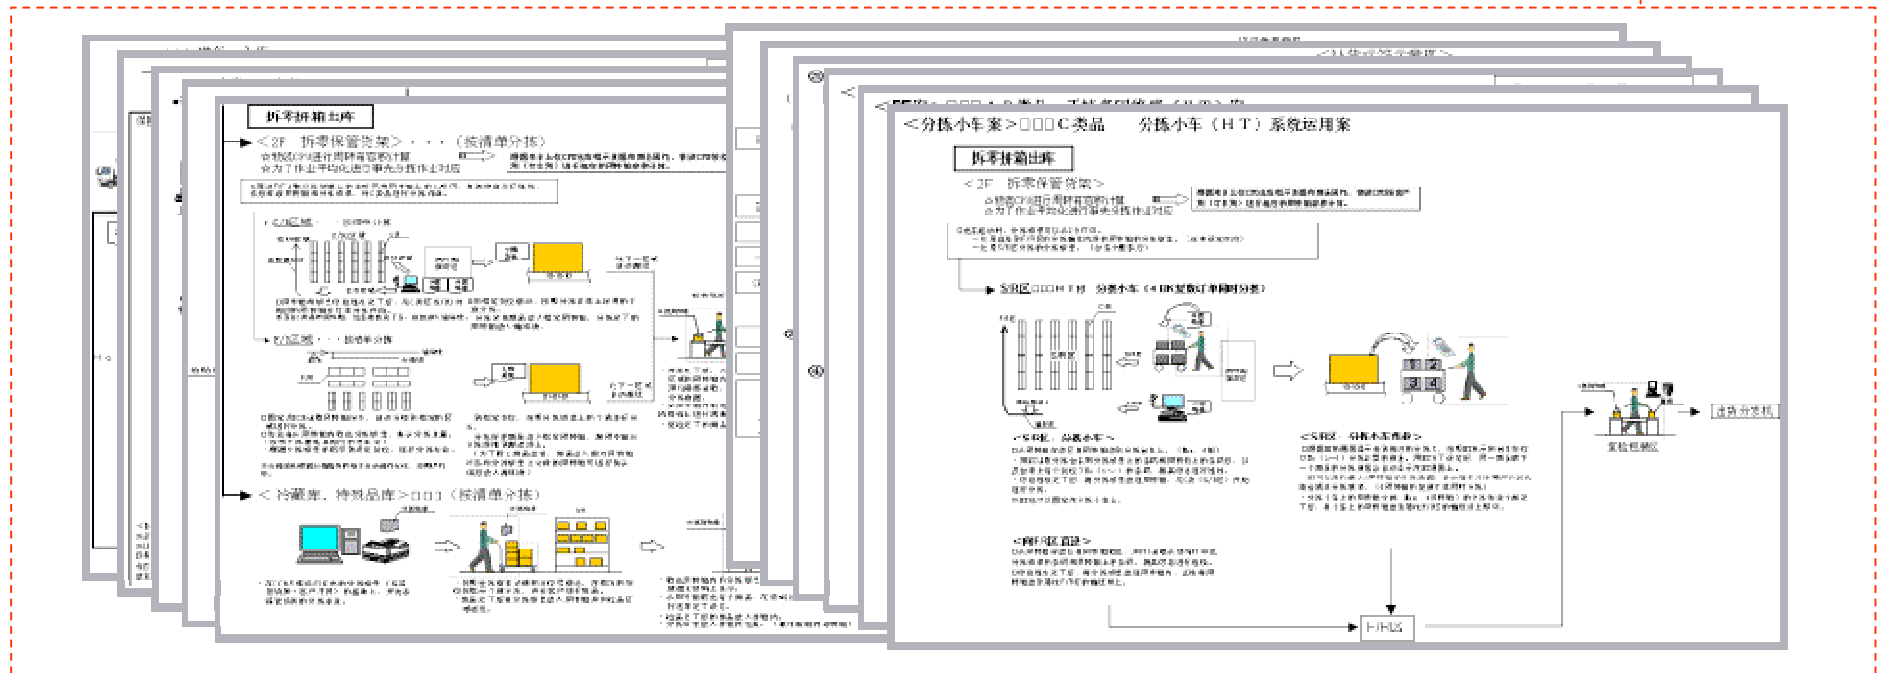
拆零拆箱出库

<2F 拆零保管货架>・・・（按清单分拣）

<冷藏库、特殊品库>□□□（按清单分拣）

<分拣小车案>□□□C类品　分拣小车（HT）系统运用案

拆零拆箱出库

<2F 拆零保管货架>

S/R区□□□HT计　分拣小车

<S/R区　分拣小车>

<S/R区　分拣小车作业>

<内F/R区直接>

F/R区

复检包装区

送货分发机

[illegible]